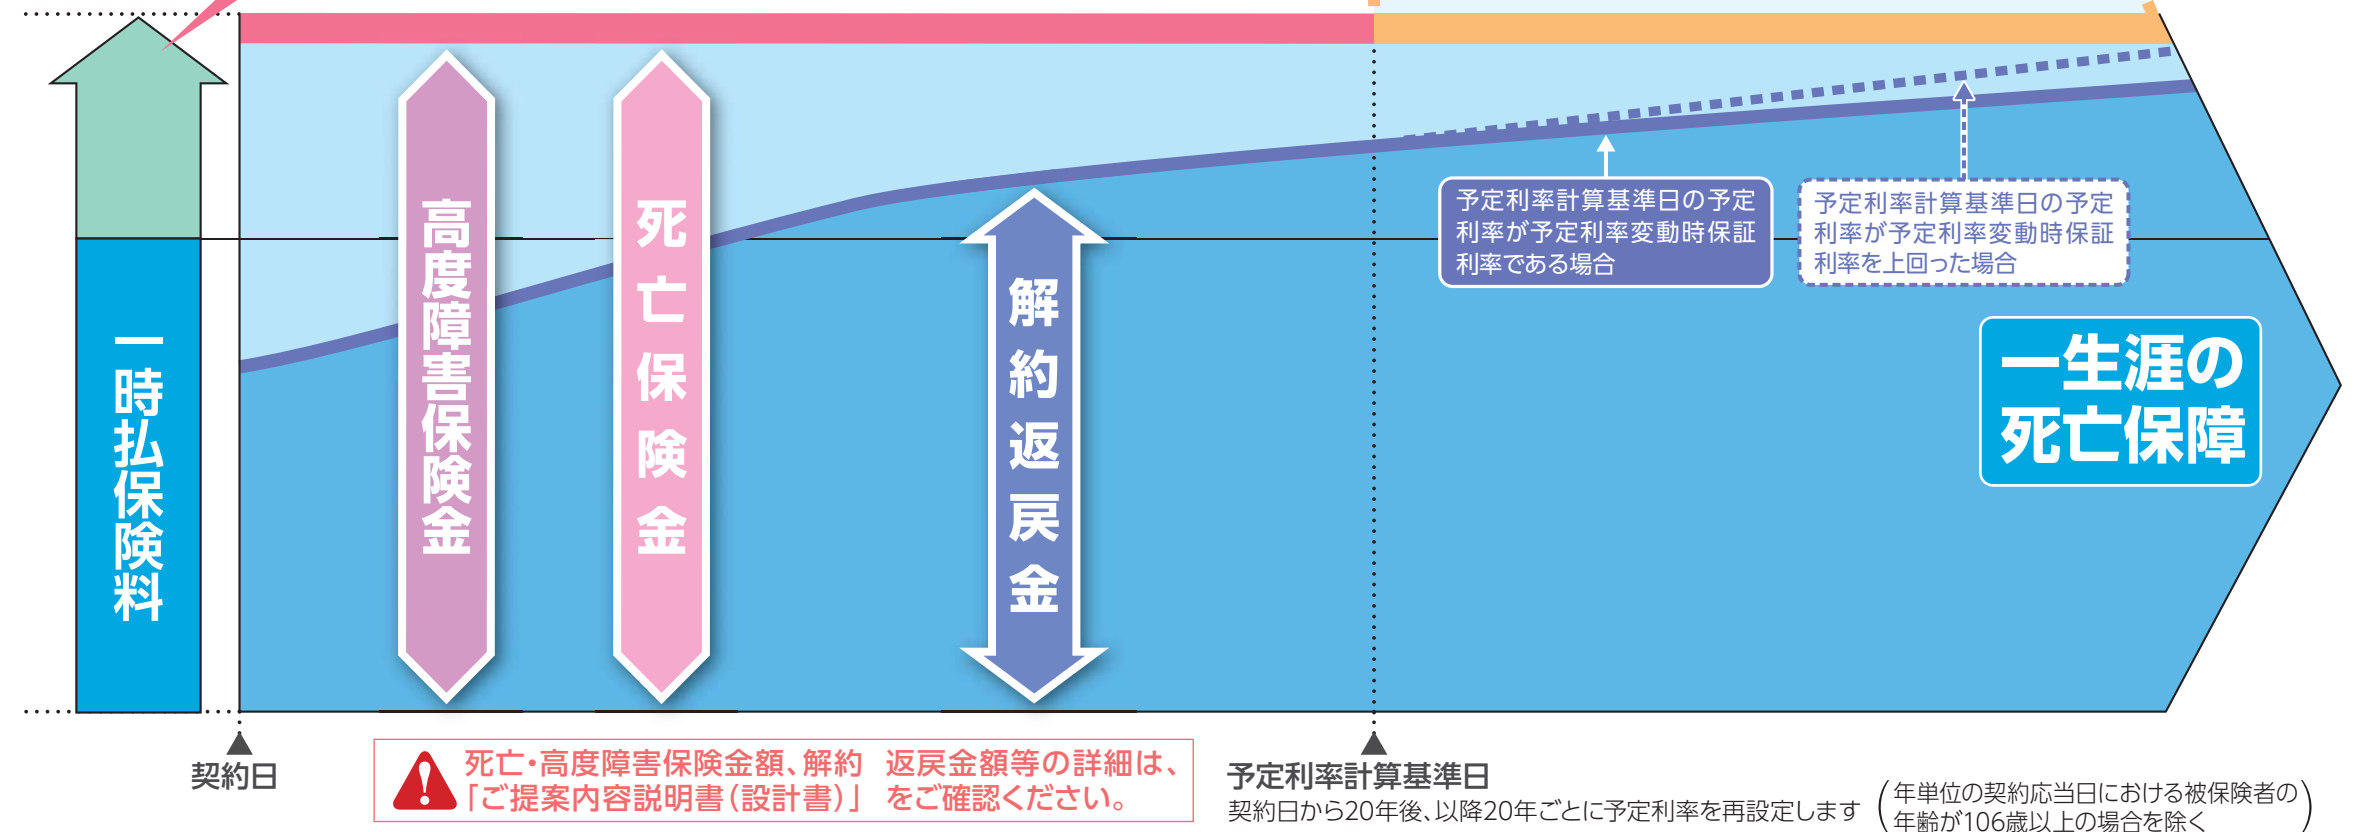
一時払保険料

高度障害保険金

死亡保険金

解約返戻金

予定利率計算基準日の予定利率が予定利率変動時保証利率である場合

予定利率計算基準日の予定利率が予定利率変動時保証利率を上回った場合

一生涯の死亡保障

契約日

死亡・高度障害保険金額、解約返戻金額等の詳細は、「ご提案内容説明書(設計書)」をご確認ください。

予定利率計算基準日
契約日から20年後、以降20年ごとに予定利率を再設定します (年単位の契約応当日における被保険者の年齢が106歳以上の場合を除く)